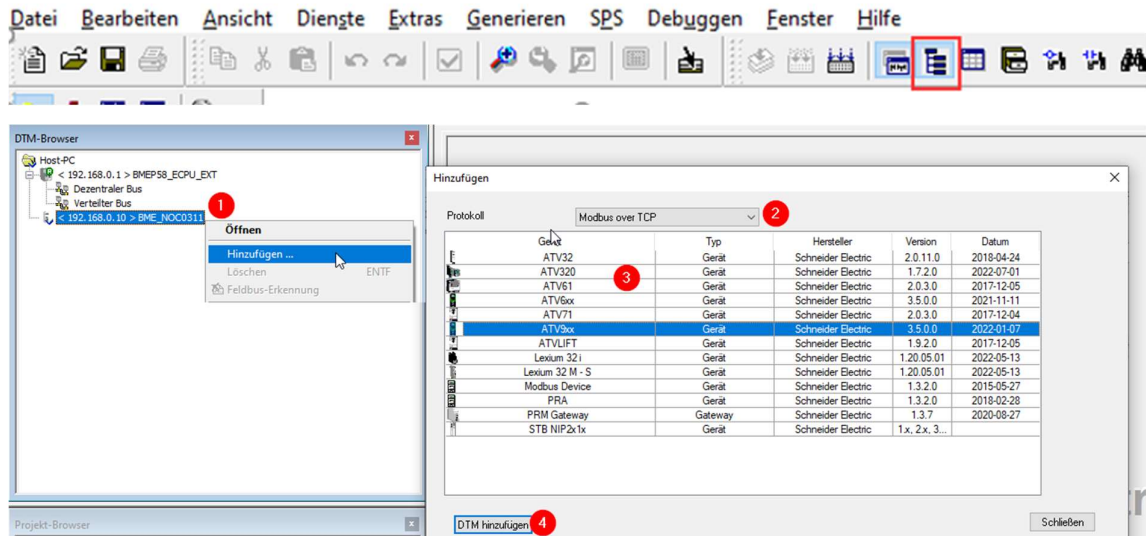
Datei Bearbeiten Ansicht Dienste Extras Generieren SPS Debuggen Fenster Hilfe

DTM-Browser

Host-PC
< 192.168.0.1 > BMEP58_ECPU_EXT
Dezentraler Bus
Verteilter Bus
< 192.168.0.10 > BME_NOC0311

1

Öffnen
Hinzufügen ...
Löschen ENTF
Feldbus-Erkennung

Hinzufügen

Protokoll Modbus over TCP

2

3

| Gerät | Typ | Hersteller | Version | Datum |
|---|---|---|---|---|
| ATV32 | Gerät | Schneider Electric | 2.0.11.0 | 2018-04-24 |
| ATV320 | Gerät | Schneider Electric | 1.7.2.0 | 2022-07-01 |
| ATV61 | Gerät | Schneider Electric | 2.0.3.0 | 2017-12-05 |
| ATV6xx | Gerät | Schneider Electric | 3.5.0.0 | 2021-11-11 |
| ATV71 | Gerät | Schneider Electric | 2.0.3.0 | 2017-12-04 |
| ATV9xx | Gerät | Schneider Electric | 3.5.0.0 | 2022-01-07 |
| ATVLIFT | Gerät | Schneider Electric | 1.9.2.0 | 2017-12-05 |
| Lexium 32 i | Gerät | Schneider Electric | 1.20.05.01 | 2022-05-13 |
| Lexium 32 M - S | Gerät | Schneider Electric | 1.20.05.01 | 2022-05-13 |
| Modbus Device | Gerät | Schneider Electric | 1.3.2.0 | 2015-05-27 |
| PRA | Gerät | Schneider Electric | 1.3.2.0 | 2018-02-28 |
| PRM Gateway | Gateway | Schneider Electric | 1.3.7 | 2020-08-27 |
| STB NIP2x1x | Gerät | Schneider Electric | 1.x, 2.x, 3... | |

Projekt-Browser

DTM hinzufügen 4

Schließen